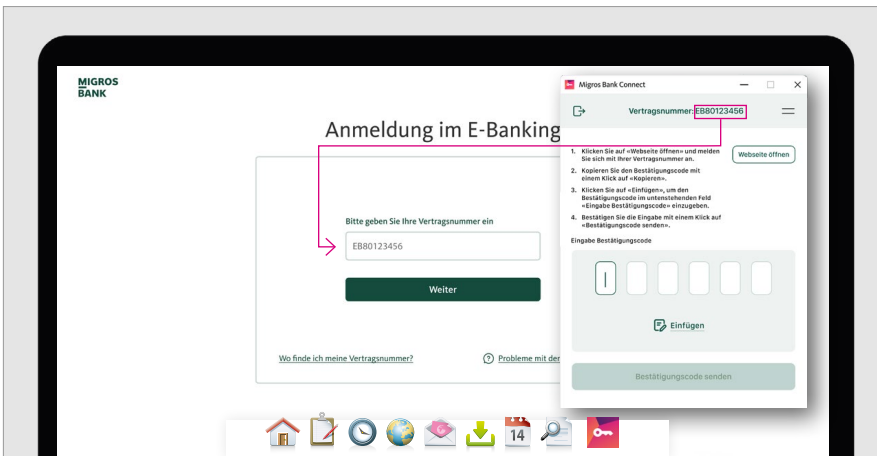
MIGROS
BANK

Anmeldung im E-Banking

Bitte geben Sie Ihre Vertragsnummer ein

EB80123456

Weiter

Wo finde ich meine Vertragsnummer?

Probleme mit der

Migros Bank Connect

Vertragsnummer: EB80123456

1. Klicken Sie auf «Webseite öffnen» und melden Sie sich mit Ihrer Vertragsnummer an.

2. Kopieren Sie den Bestätigungscode mit einem Klick auf «Kopieren».

3. Klicken Sie auf «Einfügen», um den Bestätigungscode im untenstehenden Feld «Eingabe Bestätigungscode» einzugeben.

4. Bestätigen Sie die Eingabe mit einem Klick auf «Bestätigungscode senden».

Webseite öffnen

Eingabe Bestätigungscode

Einfügen

Bestätigungscode senden

14